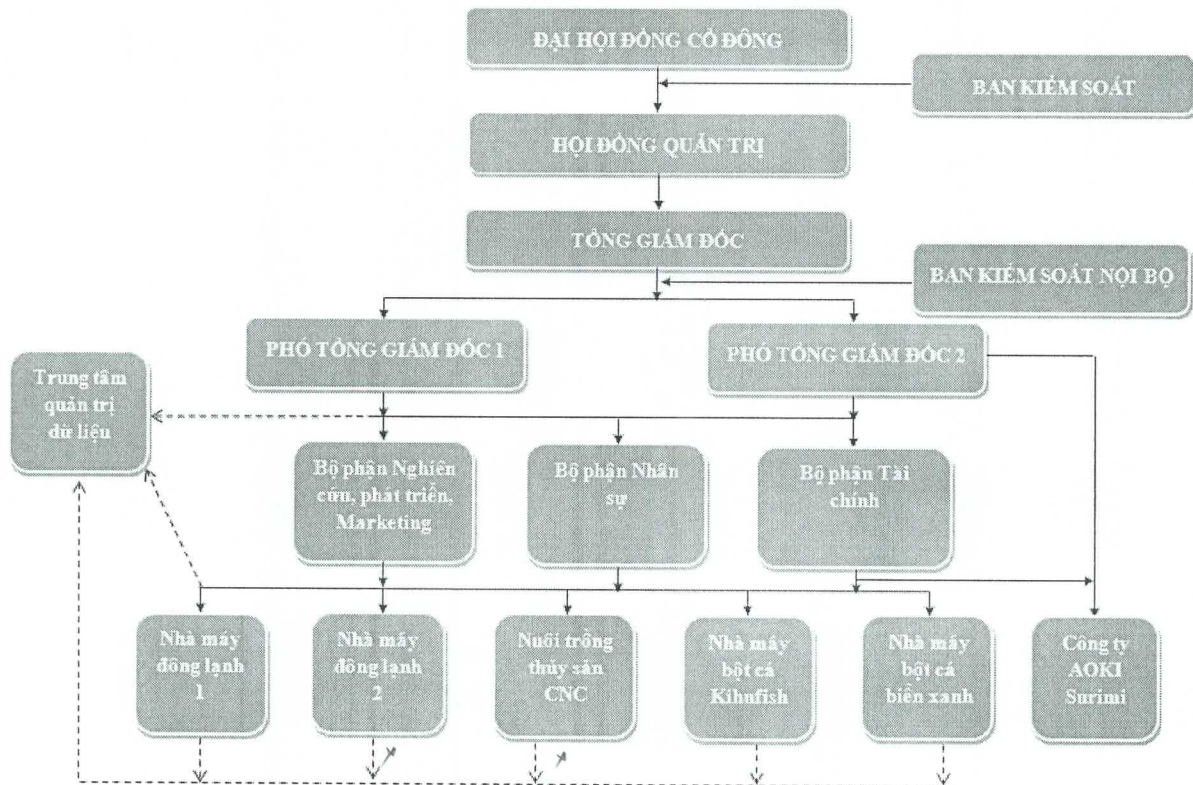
ĐẠI HỘI ĐỒNG CỔ ĐÔNG

BAN KIỂM SOÁT

HỘI ĐỒNG QUẢN TRỊ

TỔNG GIÁM ĐỐC

BAN KIỂM SOÁT NỘI BỘ

PHÓ TỔNG GIÁM ĐỐC 1

PHÓ TỔNG GIÁM ĐỐC 2

Trung tâm quản trị dữ liệu

Bộ phận Nghiên cứu, phát triển, Marketing

Bộ phận Nhân sự

Bộ phận Tài chính

Nhà máy đông lạnh 1

Nhà máy đông lạnh 2

Nuôi trồng thủy sản CNC

Nhà máy bột cá Kihnfish

Nhà máy bột cá biển xanh

Công ty AOKI Surimi